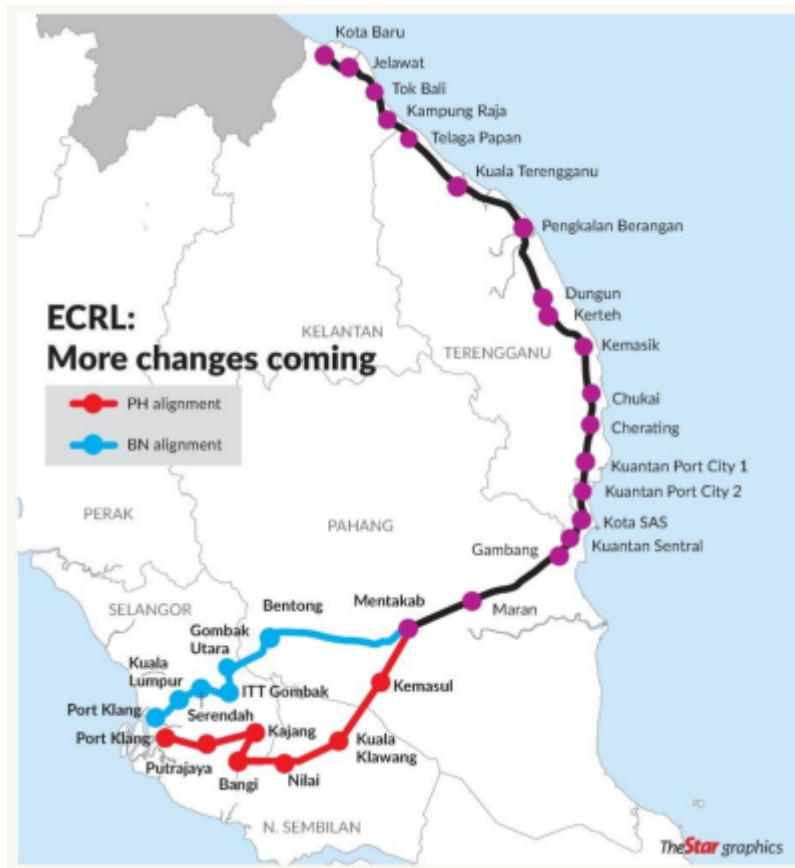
ECRL:
More changes coming

PH alignment

BN alignment

Kota Baru
Jelawat
Tok Bali
Kampung Raja
Telaga Papan
Kuala Terengganu
Pengkalan Berangan
Dungun
Kerteh
Kemasik
Chukai
Cherating
Kuantan Port City 1
Kuantan Port City 2
Kota SAS
Kuantan Sentral
Gambang
Maran
Mentakab
Bentong
Gombak Utara
Kuala Lumpur
ITT Gombak
Port Klang
Serendah
Port Klang
Kajang
Putrajaya
Bangi
Nilai
Kuala Klawang
Kemasul

KELANTAN
TERENGGANU
PERAK
PAHANG
SELANGOR
N. SEMBILAN

TheStar graphics